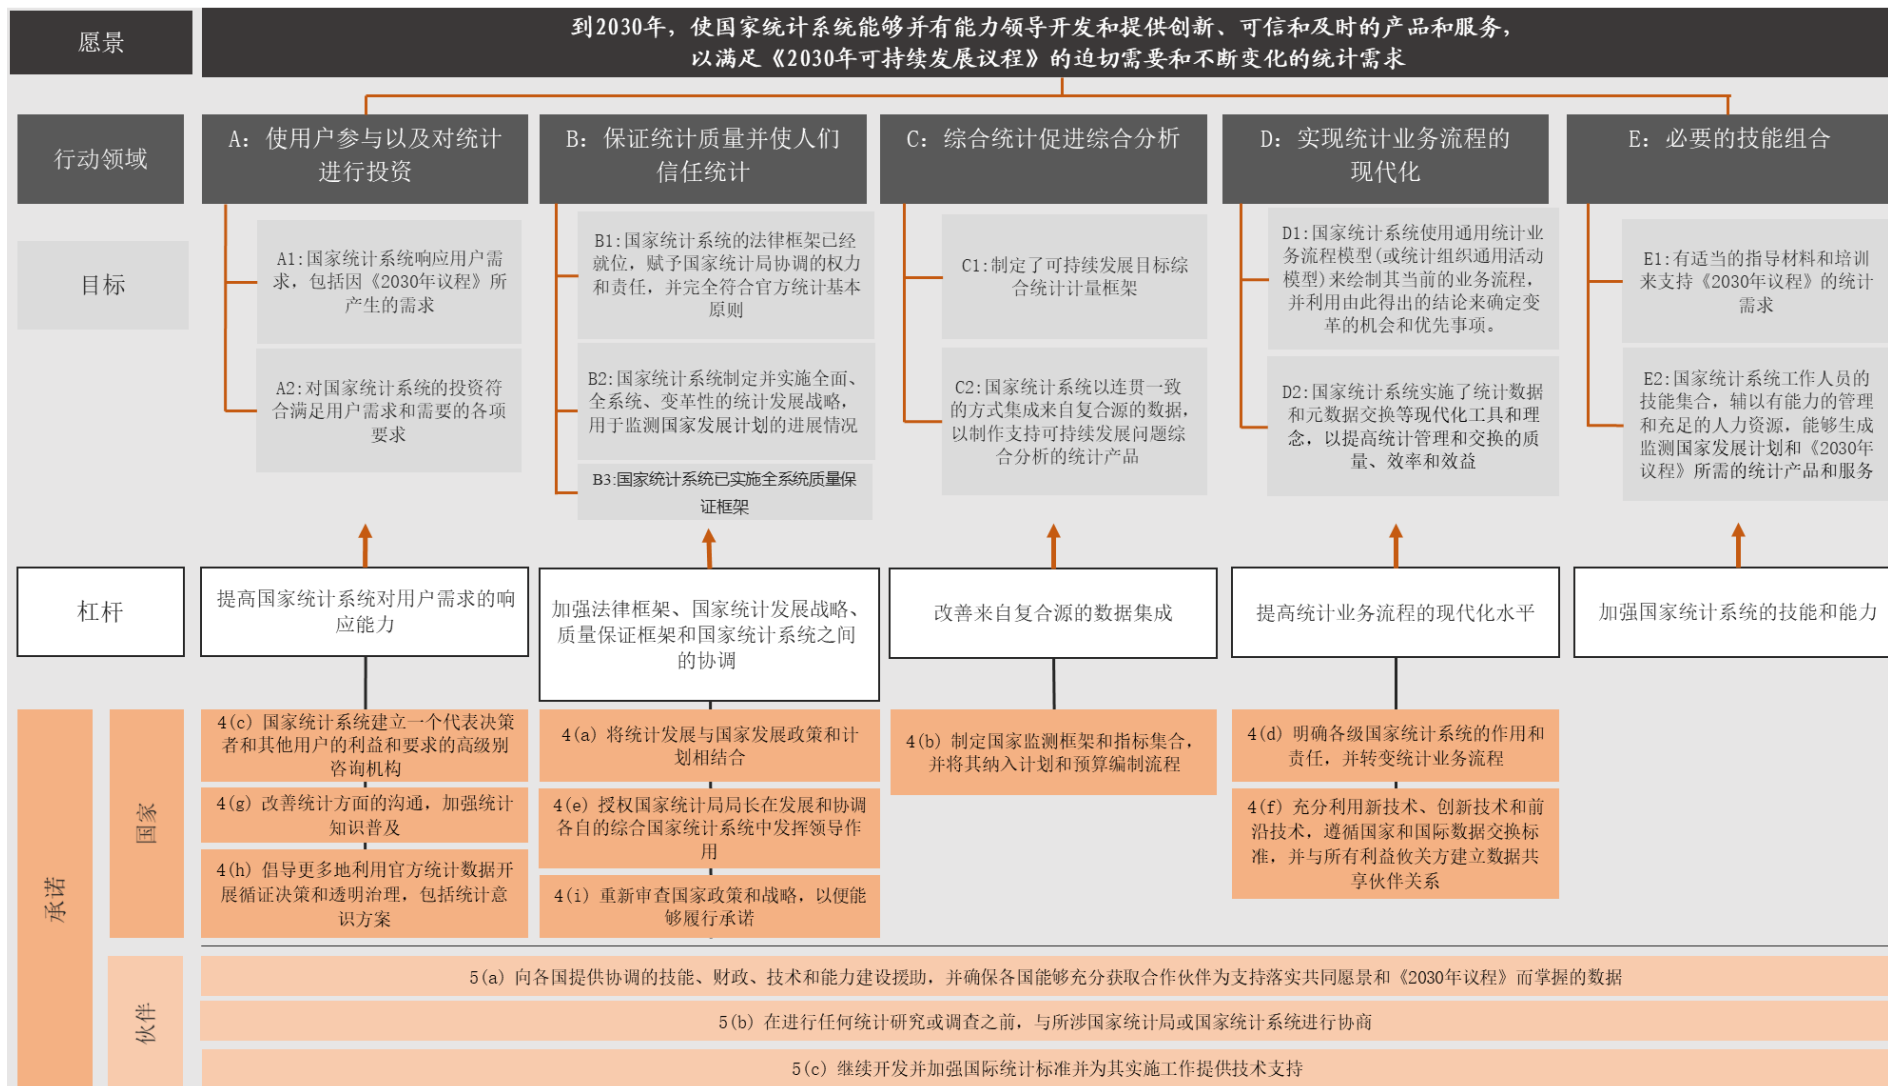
愿景

到2030年，使国家统计系统能够并有能力领导开发和提供创新、可信和及时的产品和服务，以满足《2030年可持续发展议程》的迫切需要和不断变化的统计需求

行动领域

A：使用户参与以及对统计进行投资

B：保证统计质量并使人们信任统计

C：综合统计促进综合分析

D：实现统计业务流程的现代化

E：必要的技能组合

目标

A1：国家统计系统响应用户需求，包括因《2030年议程》所产生的需求

A2：对国家统计系统的投资符合满足用户需求和需要的各项要求

B1：国家统计系统的法律框架已经就位，赋予国家统计局协调的权力和责任，并完全符合官方统计基本原则

B2：国家统计系统制定并实施全面、全系统、变革性的统计发展战略，用于监测国家发展计划的进展情况

B3:国家统计系统已实施全系统质量保证框架

C1：制定了可持续发展目标综合统计计量框架

C2：国家统计系统以连贯一致的方式集成来自复合源的数据，以制作支持可持续发展问题综合分析的统计产品

D1：国家统计系统使用通用统计业务流程模型（或统计组织通用活动模型）来绘制其当前的业务流程，并利用由此得出的结论来确定变革的机会和优先事项。

D2：国家统计系统实施了统计数据和元数据交换等现代化工具和理念，以提高统计管理和交换的质量、效率和效益

E1：有适当的指导材料和培训来支持《2030年议程》的统计需求

E2：国家统计系统工作人员的技能集合，辅以有能力的管理和充足的人力资源，能够生成监测国家发展计划和《2030年议程》所需的统计产品和服务

杠杆

提高国家统计系统对用户需求的响应能力

加强法律框架、国家统计发展战略、质量保证框架和国家统计系统之间的协调

改善来自复合源的数据集成

提高统计业务流程的现代化水平

加强国家统计系统的技能和能力

承诺

国家

4(c) 国家统计系统建立一个代表决策者和其他用户的利益和要求的高级别咨询机构

4(g) 改善统计方面的沟通，加强统计知识普及

4(h) 倡导更多地利用官方统计数据开展循证决策和透明治理，包括统计意识方案

4(a) 将统计发展与国家发展政策和计划相结合

4(e) 授权国家统计局局长在发展和协调各自的综合国家统计系统中发挥领导作用

4(i) 重新审查国家政策和战略，以便能够履行承诺

4(b) 制定国家监测框架和指标集合，并将其纳入计划和预算编制流程

4(d) 明确各级国家统计系统的作用和责任，并转变统计业务流程

4(f) 充分利用新技术、创新技术和前沿技术，遵循国家和国际数据交换标准，并与所有利益攸关方建立数据共享伙伴关系

伙伴

5(a) 向各国提供协调的技能、财政、技术和能力建设援助，并确保各国能够充分获取合作伙伴为支持落实共同愿景和《2030年议程》而掌握的数据

5(b) 在进行任何统计研究或调查之前，与所涉国家统计局或国家统计系统进行协商

5(c) 继续开发并加强国际统计标准并为其实施工作提供技术支持